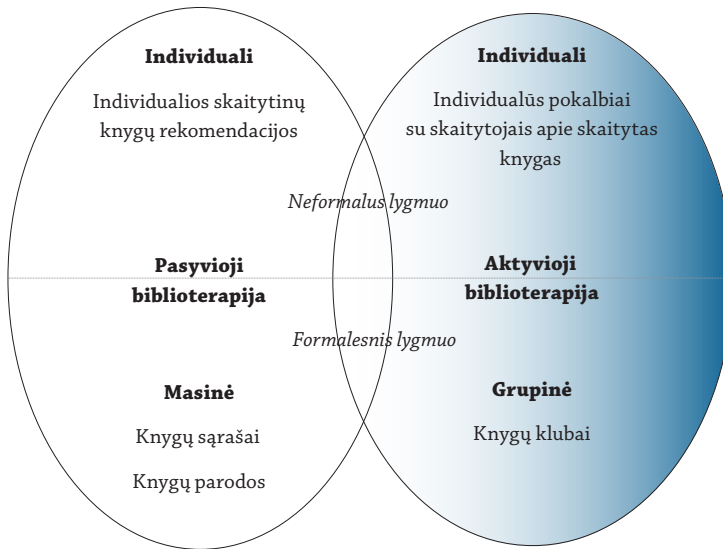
Individuali

Individualios skaitytinų knygų rekomendacijos

Individuali

Individualūs pokalbiai su skaitytojais apie skaitytas knygas

Neformalus lygmuo

Pasyvioji biblioterapija

Aktyvioji biblioterapija

Formalesnis lygmuo

Masinė

Knygų sąrašai

Knygų parodos

Grupinė

Knygų klubai